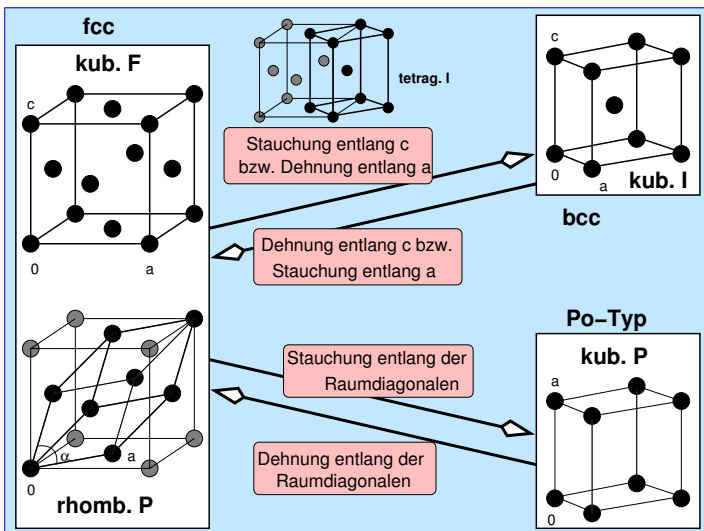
fcc

kub. F

c

0

a

tetrag. I

Stauchung entlang c bzw. Dehnung entlang a

Dehnung entlang c bzw. Stauchung entlang a

c

0

a

kub. I

bcc

$\alpha$

a

0

rhomb. P

Stauchung entlang der Raumdiagonalen

Dehnung entlang der Raumdiagonalen

Po−Typ

kub. P

a

0